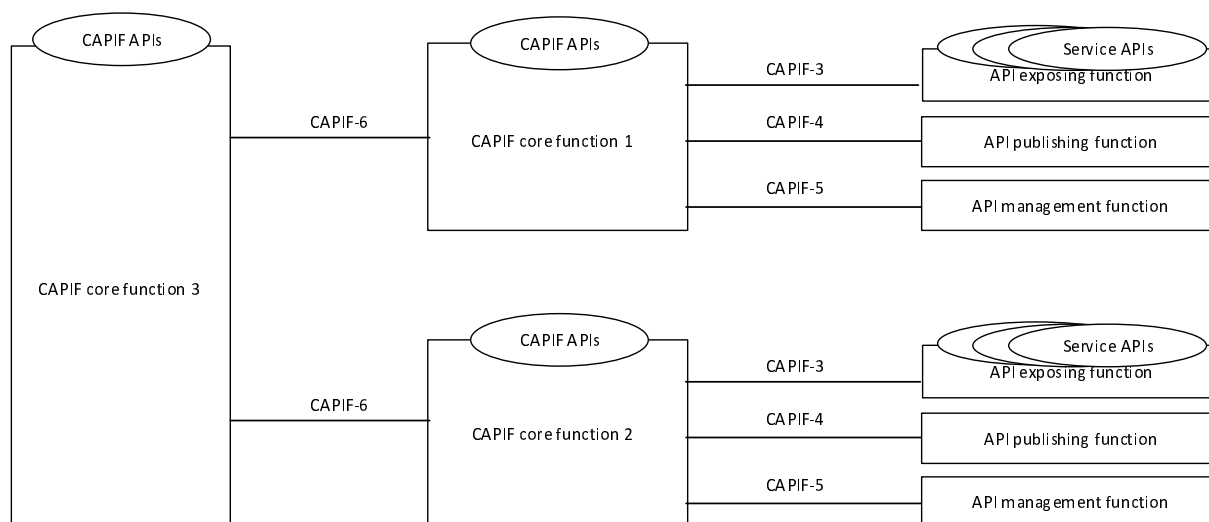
CAPIF APIs

CAPIF core function 3

CAPIF-6

CAPIF APIs

CAPIF core function 1

CAPIF-3

Service APIs

API exposing function

CAPIF-4

API publishing function

CAPIF-5

API management function

CAPIF-6

CAPIF APIs

CAPIF core function 2

CAPIF-3

Service APIs

API exposing function

CAPIF-4

API publishing function

CAPIF-5

API management function